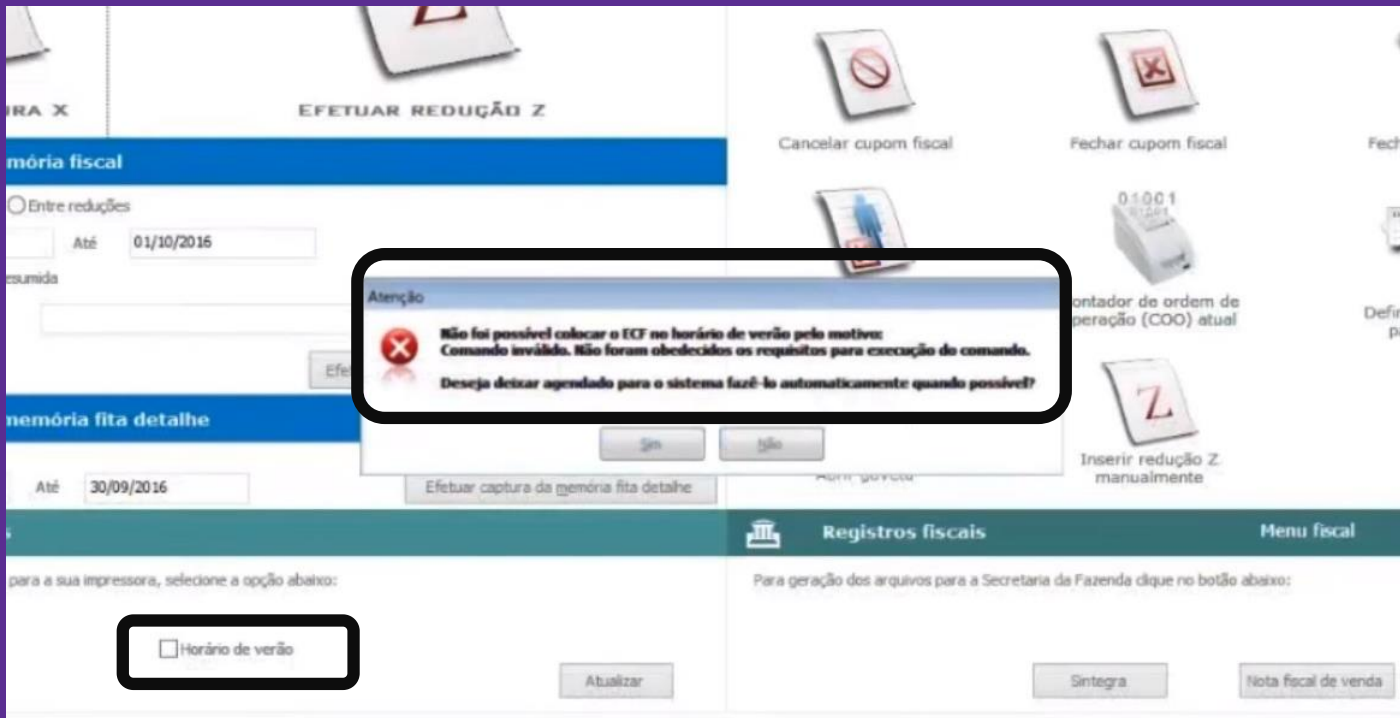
IRA X

EFETUAR REDUÇÃO Z

Cancelar cupom fiscal

Fechar cupom fiscal

Fech

mória fiscal

Entre reduções

Até 01/10/2016

esumida

Efe

Atenção

Não foi possível colocar o ECF no horário de verão pelo motivo:
Comando inválido. Não foram obedecidos os requisitos para execução do comando.

Deseja deixar agendado para o sistema fazê-lo automaticamente quando possível?

Sim Não

ontador de ordem de peração (COO) atual

Defi p

memória fita detalhe

Até 30/09/2016

Efetuar captura da memória fita detalhe

Inserir redução Z manualmente

Registros fiscais

Menu fiscal

para a sua impressora, selecione a opção abaixo:

Para geração dos arquivos para a Secretaria da Fazenda clique no botão abaixo:

Horário de verão

Atualizar

Sintegra

Nota fiscal de venda